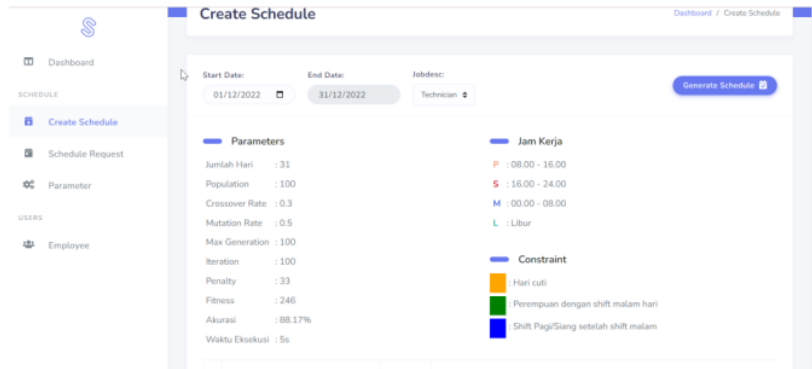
Dashboard

SCHEDULE

Create Schedule

Schedule Request

Parameter

USERS

Employee

Create Schedule

Dashboard / Create Schedule

Start Date:
01/12/2022

End Date:
31/12/2022

Jobdesc:
Technician

Generate Schedule

Parameters

Jumlah Hari : 31
Population : 100
Crossover Rate : 0.3
Mutation Rate : 0.5
Max Generation : 100
Iteration : 100
Penalty : 33
Fitness : 246
Akurasi : 88.17%
Waktu Eksekusi : 5s

Jam Kerja

P : 08.00 - 16.00
S : 16.00 - 24.00
M : 00.00 - 08.00
L : Libur

Constraint

: Hari cuti
: Perempuan dengan shift malam hari
: Shift Pagi/Siang setelah shift malam